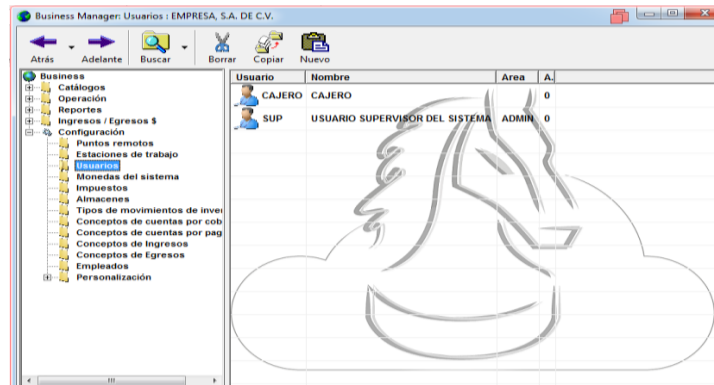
Business Manager: Usuarios : EMPRESA, S.A. DE C.V.

Atrás Adelante Buscar Borrar Copiar Nuevo

Business
Catálogos
Operación
Reportes
Ingresos / Egresos $
Configuración
Puntos remotos
Estaciones de trabajo
Usuarios
Monedas del sistema
Impuestos
Almacenes
Tipos de movimientos de inve
Conceptos de cuentas por cob
Conceptos de cuentas por pag
Conceptos de Ingresos
Conceptos de Egresos
Empleados
Personalización

| Usuario | Nombre | Area | A. |
|---|---|---|---|
| CAJERO | CAJERO | | 0 |
| SUP | USUARIO SUPERVISOR DEL SISTEMA | ADMIN | 0 |